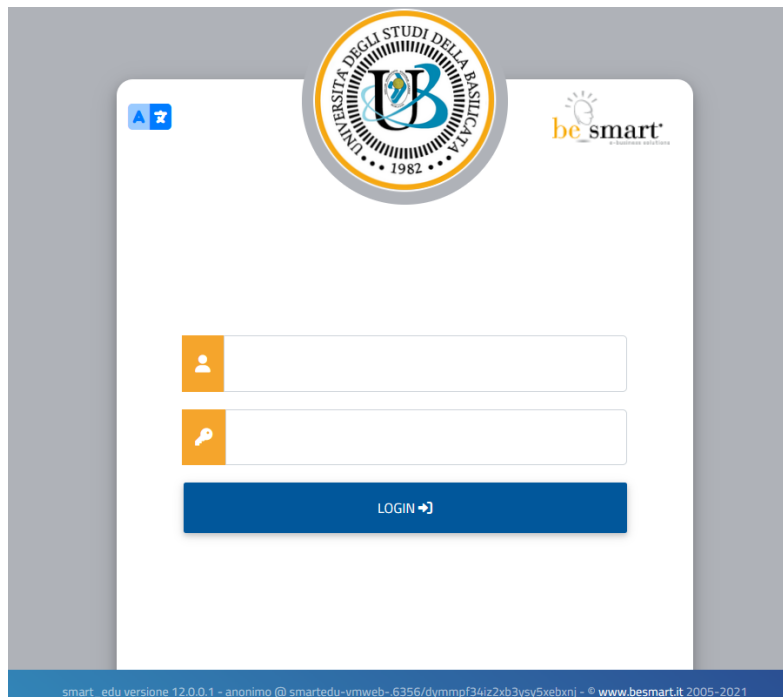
UNIVERSITA' DEGLI STUDI DELLA BASILICATA
UB
1982

be smart
e-business solutions

LOGIN

smart_edu versione 12.0.0.1 - anonimo @ smartedu-vmweb-.6356/dymmpf34iz2xb3ysy5xebxnj - © www.besmart.it 2005-2021